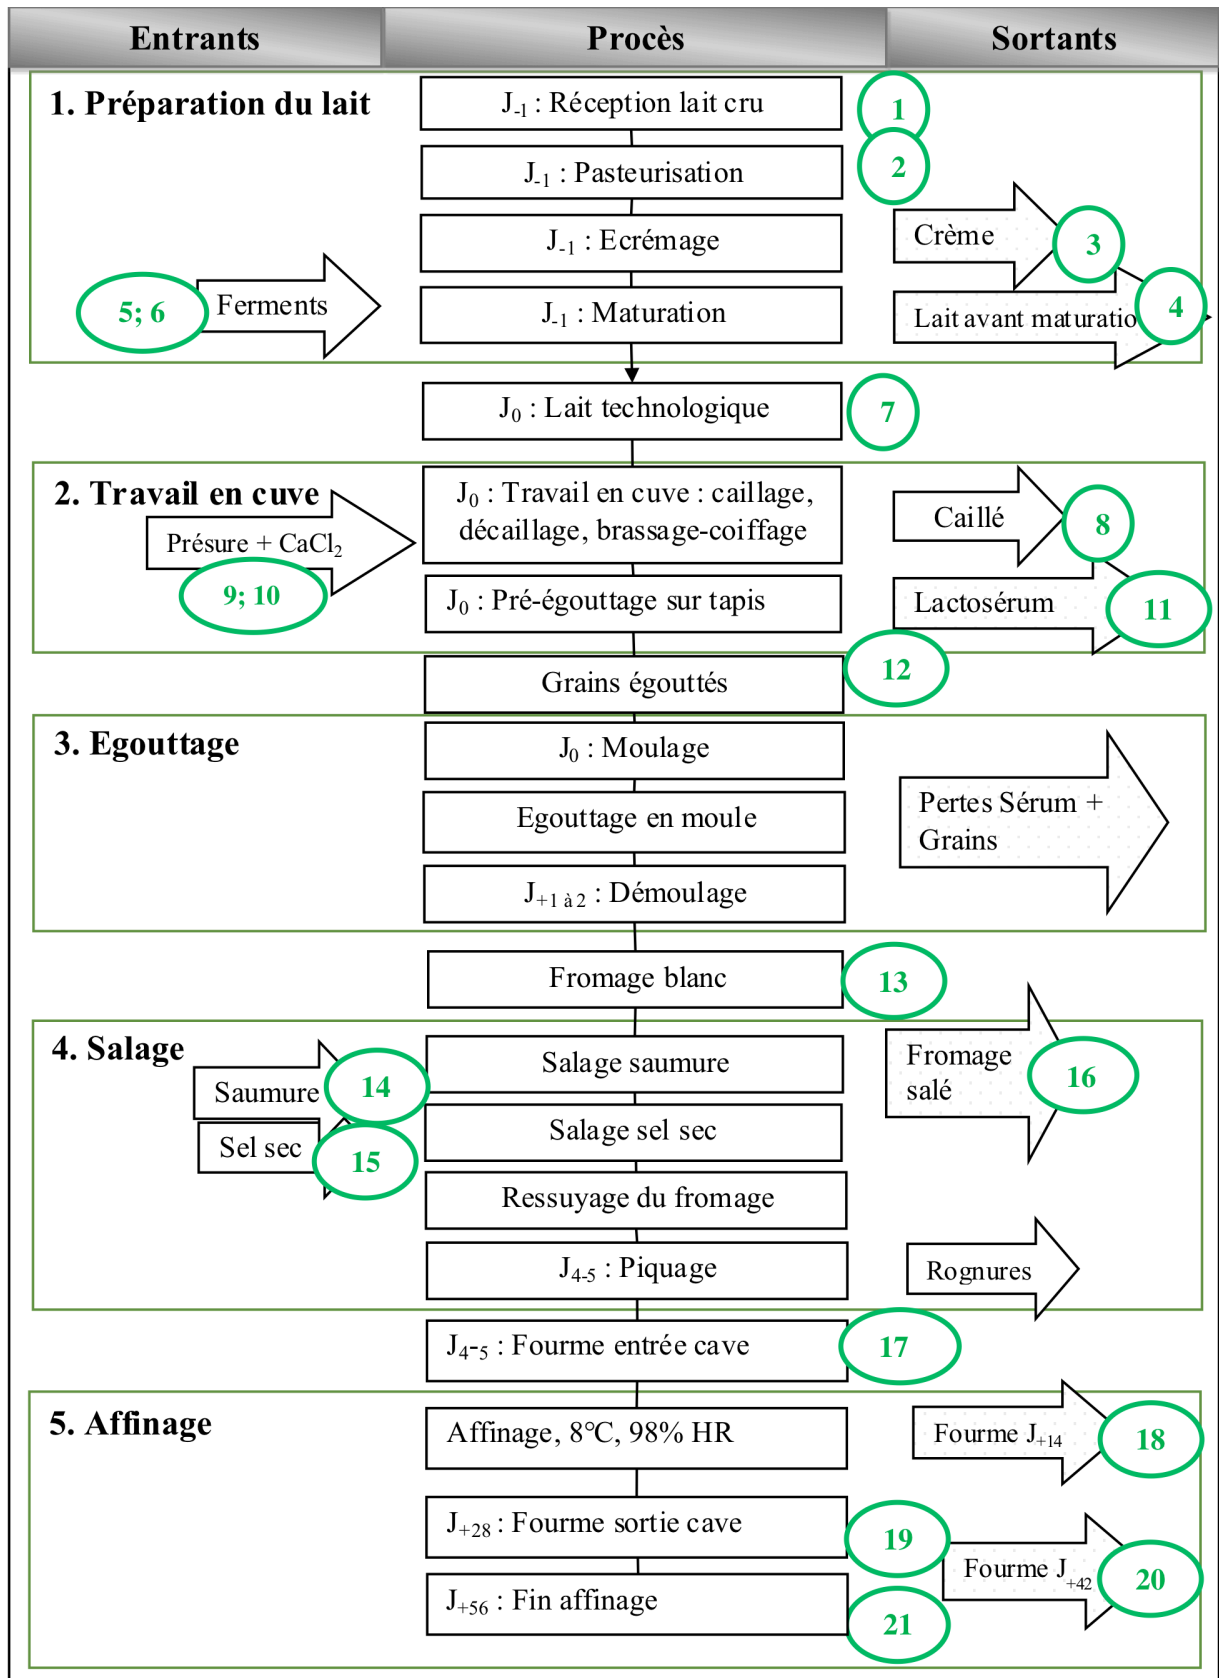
| Entrants | Procès | Sortants |
|---|---|---|

1. Préparation du lait

$J_{-1}$ : Réception lait cru

1

$J_{-1}$ : Pasteurisation

2

$J_{-1}$ : Ecrémage

Crème

3

5; 6

Ferments

$J_{-1}$ : Maturation

Lait avant maturatio

4

$J_0$ : Lait technologique

7

2. Travail en cuve

Présure + $CaCl_2$

9; 10

$J_0$ : Travail en cuve : caillage, décaillage, brassage-coiffage

Caillé

8

$J_0$ : Pré-égouttage sur tapis

Lactosérum

11

Grains égouttés

12

3. Egouttage

$J_0$ : Moulage

Egouttage en moule

Pertes Sérum + Grains

$J_{+1 \text{ à } 2}$ : Démoulage

Fromage blanc

13

4. Salage

Saumure

14

Salage saumure

Fromage salé

16

Sel sec

15

Salage sel sec

Ressuyage du fromage

$J_{4\text{-}5}$ : Piquage

Rognures

$J_{4\text{-}5}$ : Fourme entrée cave

17

5. Affinage

Affinage, 8°C, 98% HR

Fourme $J_{+14}$

18

$J_{+28}$ : Fourme sortie cave

19

Fourme $J_{+42}$

20

$J_{+56}$ : Fin affinage

21